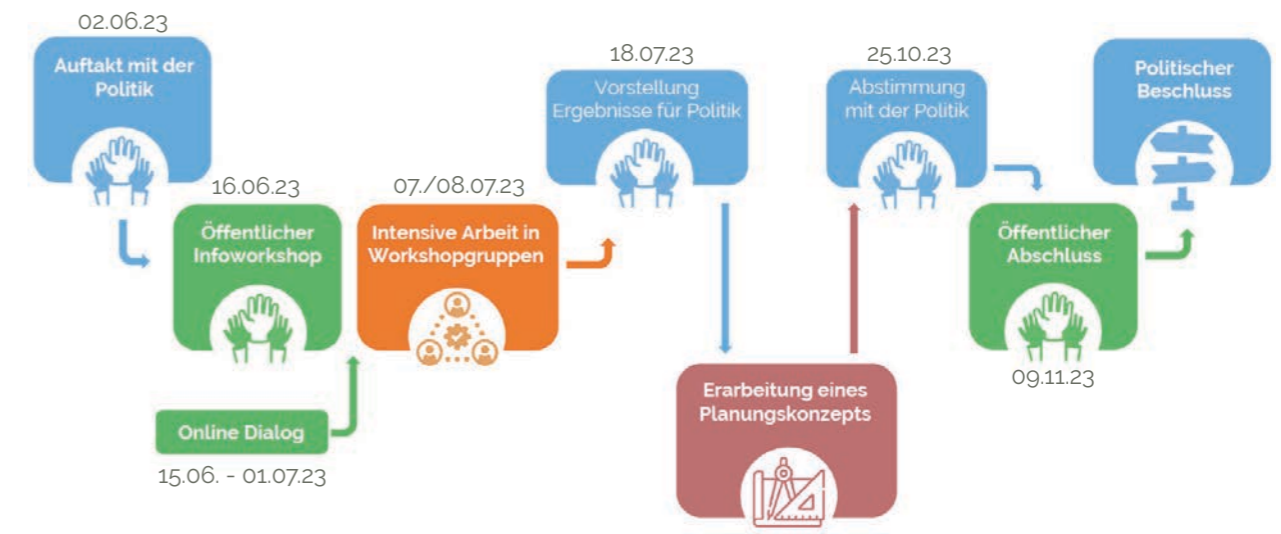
02.06.23

Auftakt mit der Politik

16.06.23

Öffentlicher Infoworkshop

Online Dialog

15.06. - 01.07.23

07./08.07.23

Intensive Arbeit in Workshopgruppen

18.07.23

Vorstellung Ergebnisse für Politik

Erarbeitung eines Planungskonzepts

25.10.23

Abstimmung mit der Politik

Öffentlicher Abschluss

09.11.23

Politischer Beschluss